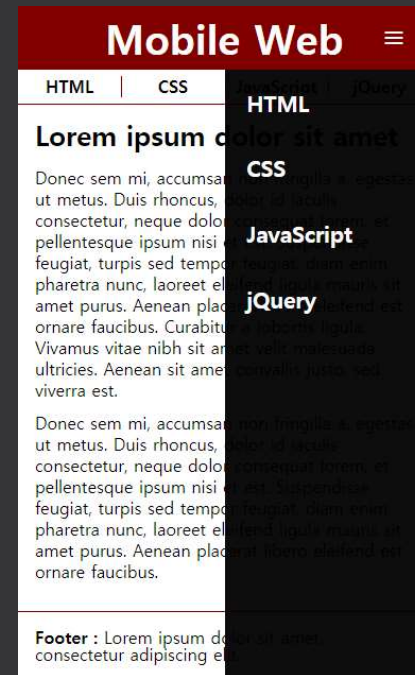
Mobile Web
≡

HTML | CSS | JavaScript | jQuery

HTML
CSS
JavaScript
jQuery

Lorem ipsum dolor sit amet

Donec sem mi, accumsan non fringilla a, egestas ut metus. Duis rhoncus, dolor id iaculis consectetur, neque dolor consequat lorem, et pellentesque ipsum nisi et est. Suspendisse feugiat, turpis sed tempor feugiat, diam enim pharetra nunc, laoreet eleifend ligula mauris sit amet purus. Aenean placerat libero eleifend est ornare faucibus. Curabitur a lobortis ligula. Vivamus vitae nibh sit amet velit malesuada ultricies. Aenean sit amet convallis justo, sed viverra est.

Donec sem mi, accumsan non fringilla a, egestas ut metus. Duis rhoncus, dolor id iaculis consectetur, neque dolor consequat lorem, et pellentesque ipsum nisi et est. Suspendisse feugiat, turpis sed tempor feugiat, diam enim pharetra nunc, laoreet eleifend ligula mauris sit amet purus. Aenean placerat libero eleifend est ornare faucibus.

Footer : Lorem ipsum dolor sit amet, consectetur adipiscing elit.